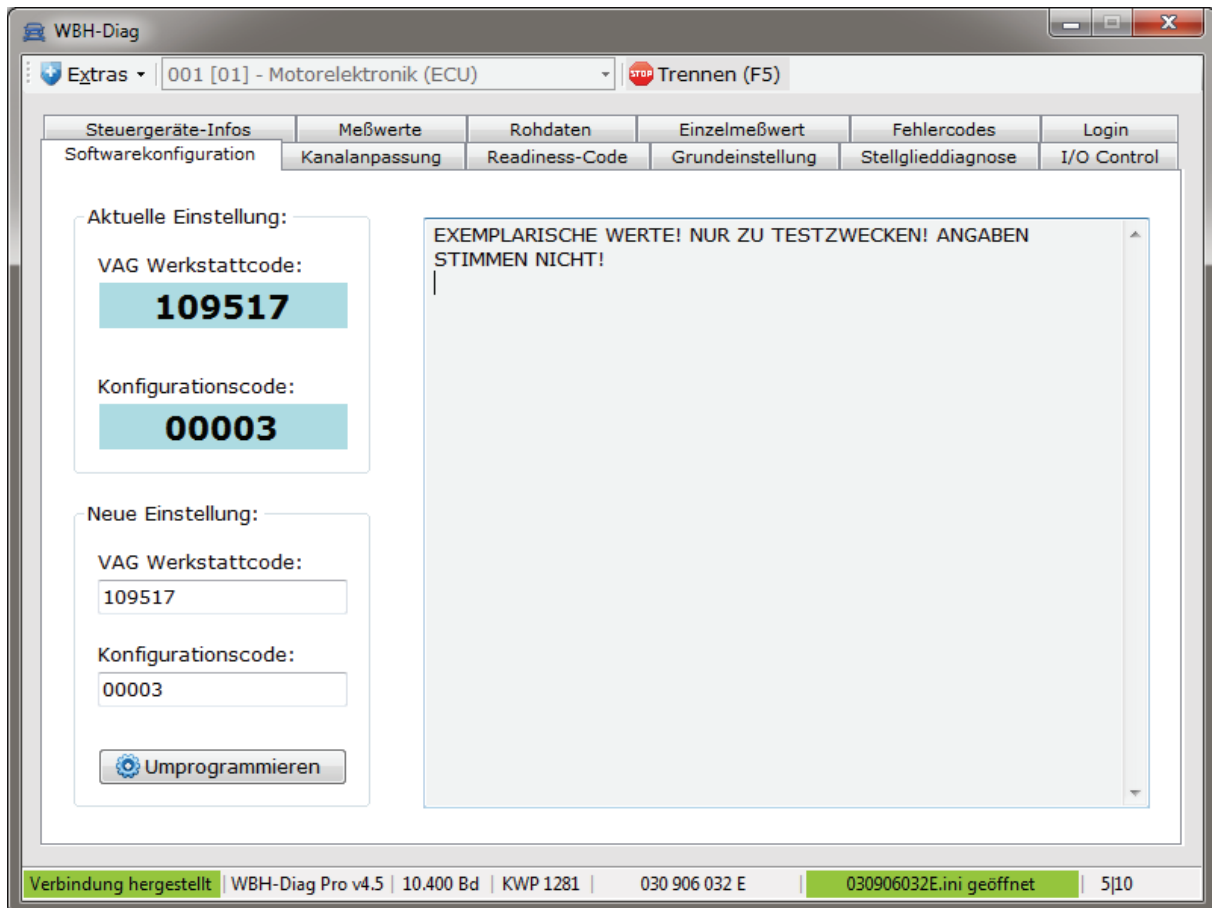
WBH-Diag

Extras
001 [01] - Motorelektronik (ECU)
STOP Trennen (F5)

Steuergeräte-Infos | Meßwerte | Rohdaten | Einzelmeßwert | Fehlercodes | Login
Softwarekonfiguration | Kanalanpassung | Readiness-Code | Grundeinstellung | Stellglieddiagnose | I/O Control

Aktuelle Einstellung:
VAG Werkstattcode:
109517
Konfigurationscode:
00003

Neue Einstellung:
VAG Werkstattcode:
109517
Konfigurationscode:
00003
Umprogrammieren

EXEMPLARISCHE WERTE! NUR ZU TESTZWECKEN! ANGABEN STIMMEN NICHT!

Verbindung hergestellt | WBH-Diag Pro v4.5 | 10.400 Bd | KWP 1281 | 030 906 032 E | 030906032E.ini geöffnet | 5|10